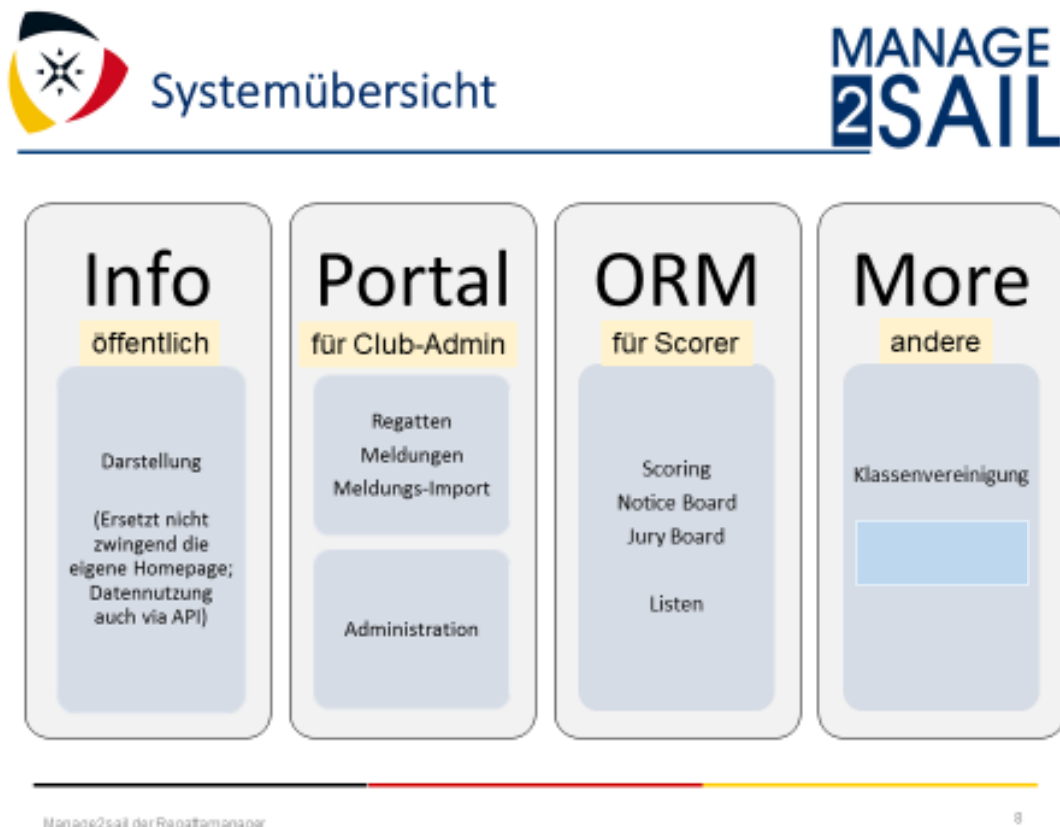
Systemübersicht

MANAGE 2SAIL

Info
öffentlich

Darstellung

(Ersetzt nicht zwingend die eigene Homepage; Datennutzung auch via API)

Portal
für Club-Admin

Regatten
Meldungen
Meldungs-Import

Administration

ORM
für Scorer

Scoring
Notice Board
Jury Board

Listen

More
andere

Klassenvereinigung

Manage2sail der Regattamanager

8